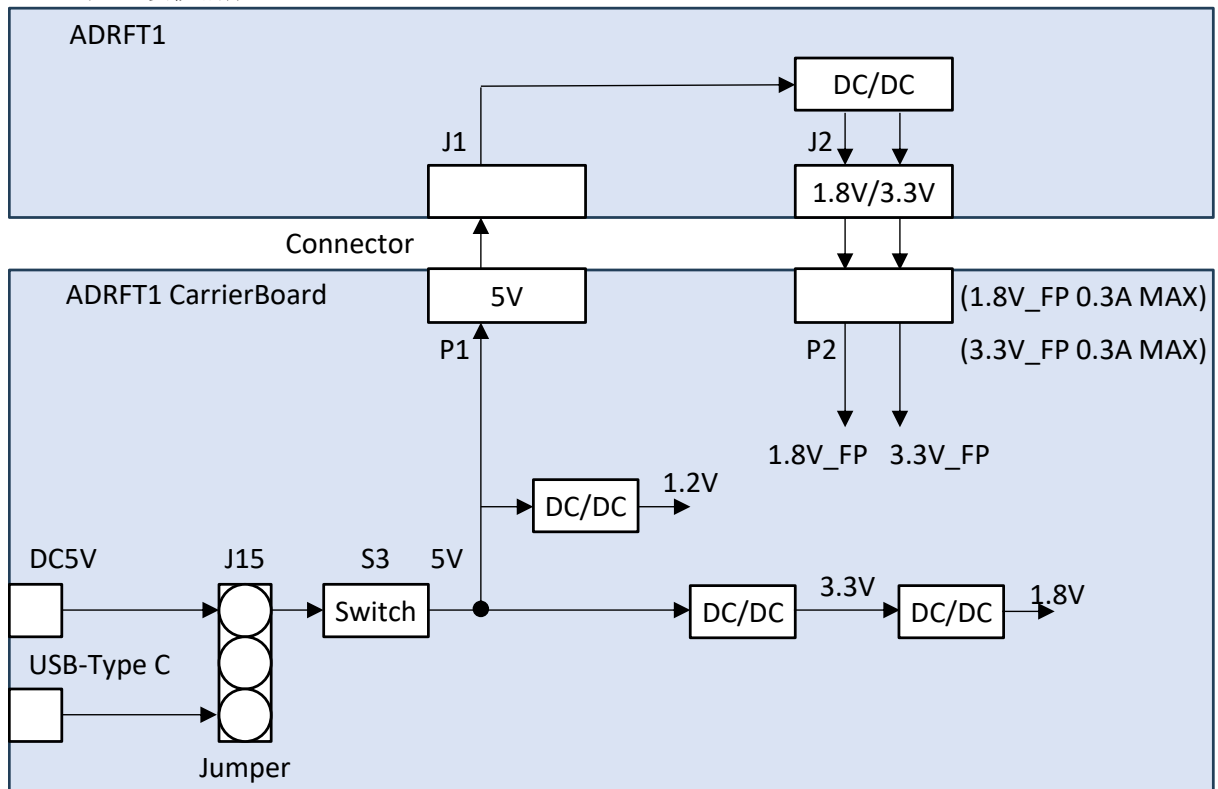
ADRFT1

DC/DC

J1

J2

1.8V/3.3V

Connector

ADRFT1 CarrierBoard

5V

(1.8V_FP 0.3A MAX)

P1

P2

(3.3V_FP 0.3A MAX)

1.8V_FP

3.3V_FP

DC/DC

1.2V

DC5V

J15

S3

5V

Switch

DC/DC

3.3V

DC/DC

1.8V

USB-Type C

Jumper